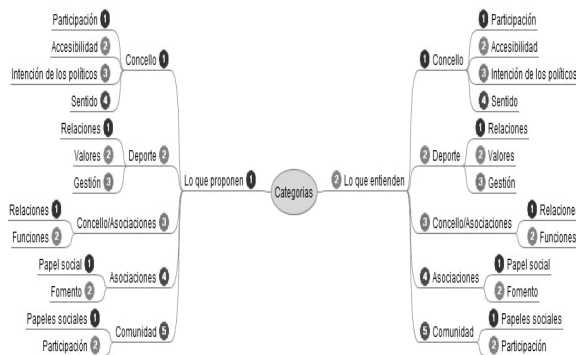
Participación 1
Accesibilidad 2
Intención de los políticos 3
Sentido 4
Concello 1
Relaciones 1
Valores 2
Gestión 3
Deporte 2
Relaciones 1
Funciones 2
Concello/Asociaciones 3
Papel social 1
Fomento 2
Asociaciones 4
Papeles sociales 1
Participación 2
Comunidad 5
Lo que proponen 1
Categorías
2 Lo que entienden
1 Concello
1 Participación
2 Accesibilidad
3 Intención de los políticos
4 Sentido
2 Deporte
1 Relaciones
2 Valores
3 Gestión
3 Concello/Asociaciones
1 Relaciones
2 Funciones
4 Asociaciones
1 Papel social
2 Fomento
5 Comunidad
1 Papeles sociales
2 Participación